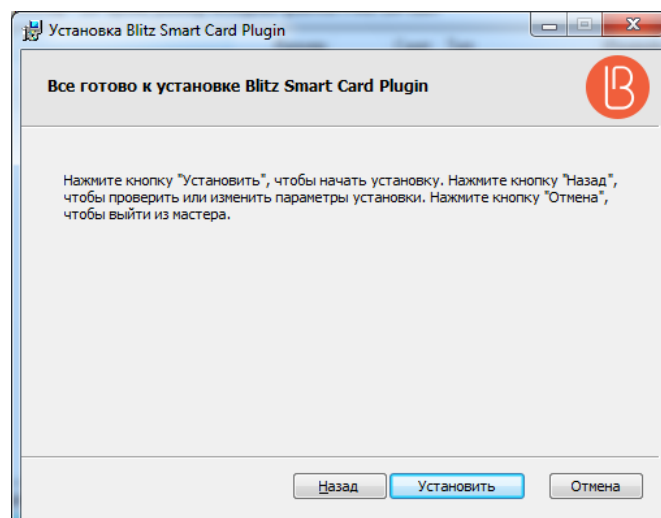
Установка Blitz Smart Card Plugin

Все готово к установке Blitz Smart Card Plugin

Нажмите кнопку "Установить", чтобы начать установку. Нажмите кнопку "Назад", чтобы проверить или изменить параметры установки. Нажмите кнопку "Отмена", чтобы выйти из мастера.

Назад
Установить
Отмена